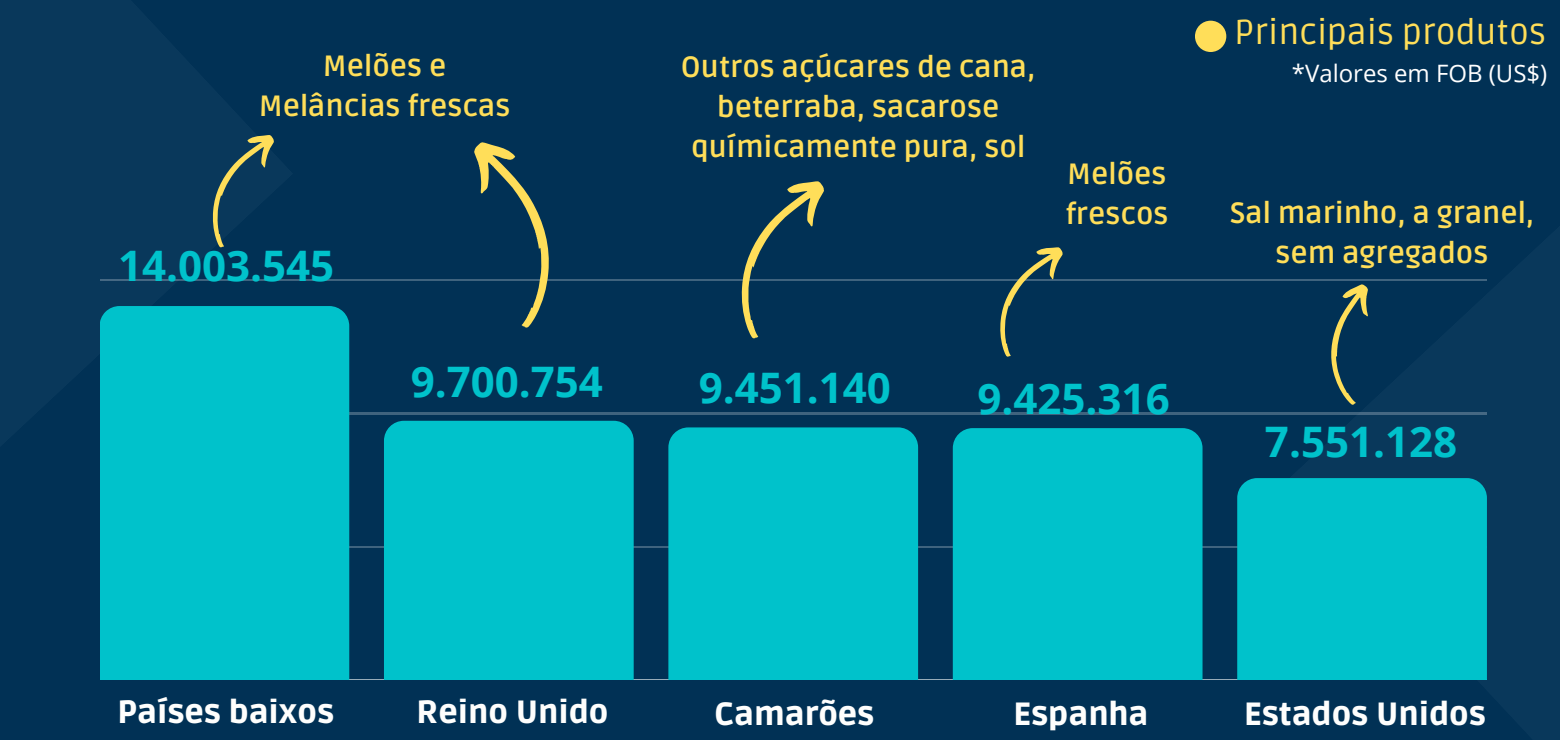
Principais produtos
*Valores em FOB (US$)

Melões e Melâncias frescas

Outros açúcares de cana, beterraba, sacarose químicamente pura, sol

Melões frescos

Sal marinho, a granel, sem agregados

14.003.545
9.700.754
9.451.140
9.425.316
7.551.128

Países baixos
Reino Unido
Camarões
Espanha
Estados Unidos